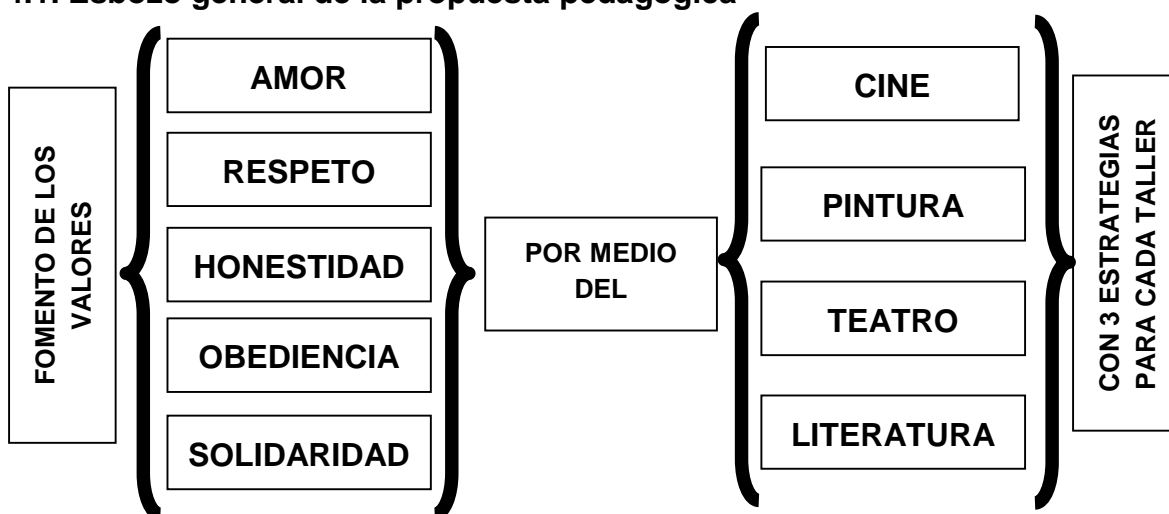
4.1. Esbozo general de la propuesta pedagógica

FOMENTO DE LOS VALORES

AMOR

RESPETO

HONESTIDAD

OBEDIENCIA

SOLIDARIDAD

POR MEDIO DEL

CINE

PINTURA

TEATRO

LITERATURA

CON 3 ESTRATEGIAS PARA CADA TALLER